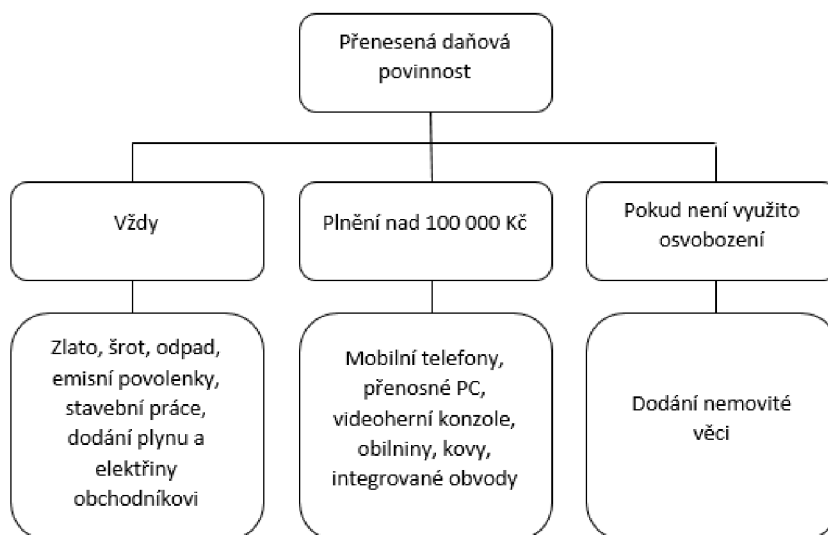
Přenesená daňová povinnost

Vždy

Plnění nad 100 000 Kč

Pokud není využito osvobození

Zlato, šrot, odpad, emisní povolenky, stavební práce, dodání plynu a elektřiny obchodníkovi

Mobilní telefony, přenosné PC, videoherní konzole, obilniny, kovy, integrované obvody

Dodání nemovité věci